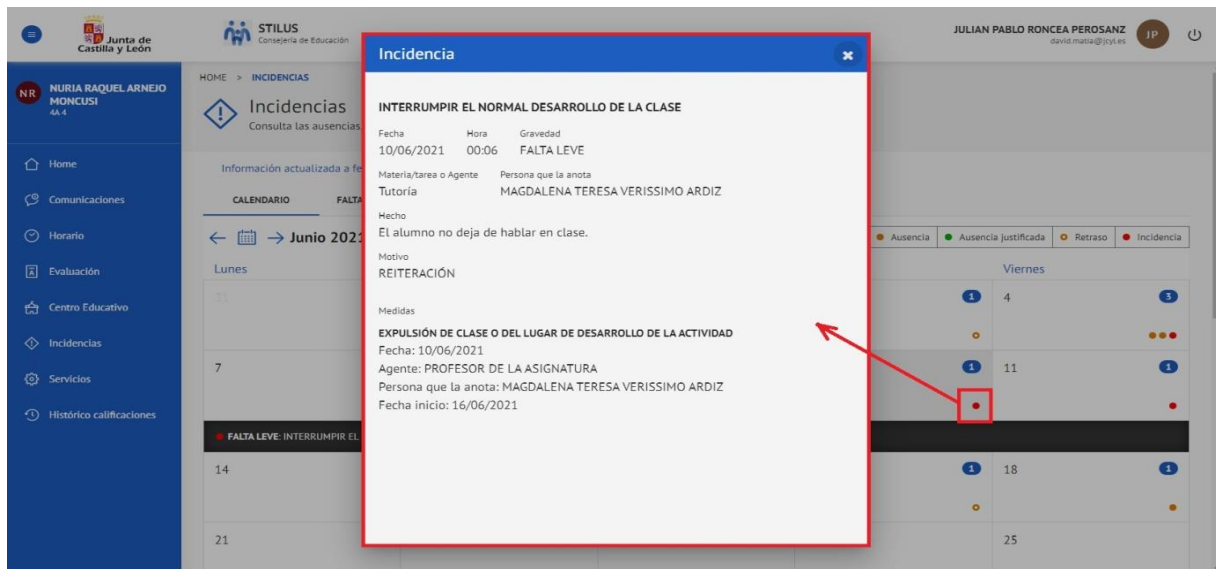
Junta de Castilla y León

STILUS
Consejería de Educación

JULIAN PABLO RONCEA PEROSANZ
david.matia@jcyl.es
JP

NR
NURIA RAQUEL ARNEJO MONCUSI
4A 4

Home
Comunicaciones
Horario
Evaluación
Centro Educativo
Incidencias
Servicios
Histórico calificaciones

HOME > INCIDENCIAS

Incidencias
Consulta las ausencias

Información actualizada a fe

CALENDARIO FALTA

← → Junio 2021

Ausencia | Ausencia justificada | Retraso | Incidencia

Lunes
Viernes

31
1
4
3

7
1
11
1

FALTA LEVE: INTERRUMPIR EL

14
1
18
1

21
25

Incidencia

INTERRUMPIR EL NORMAL DESARROLLO DE LA CLASE

Fecha
10/06/2021
Hora
00:06
Gravedad
FALTA LEVE

Materia/tarea o Agente
Tutoría
Persona que la anota
MAGDALENA TERESA VERISSIMO ARDIZ

Hecho
El alumno no deja de hablar en clase.

Motivo
REITERACIÓN

Medidas

EXPULSIÓN DE CLASE O DEL LUGAR DE DESARROLLO DE LA ACTIVIDAD
Fecha: 10/06/2021
Agente: PROFESOR DE LA ASIGNATURA
Persona que la anota: MAGDALENA TERESA VERISSIMO ARDIZ
Fecha inicio: 16/06/2021